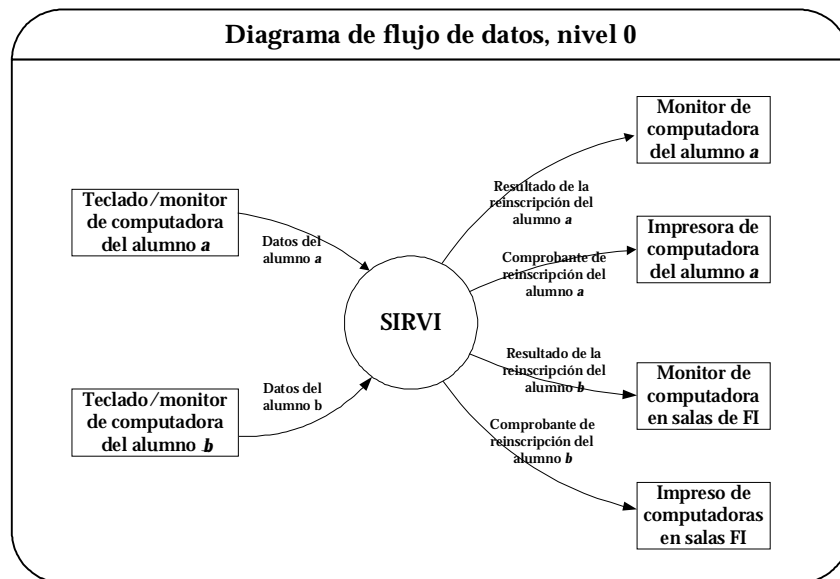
Diagrama de flujo de datos, nivel 0

Teclado/monitor de computadora del alumno *a*

Datos del alumno *a*

Teclado/monitor de computadora del alumno *b*

Datos del alumno b

SIRVI

Resultado de la reinscripción del alumno *a*

Monitor de computadora del alumno *a*

Comprobante de reinscripción del alumno *a*

Impresora de computadora del alumno *a*

Resultado de la reinscripción del alumno *b*

Monitor de computadora en salas de FI

Comprobante de reinscripción del alumno *b*

Impreso de computadoras en salas FI